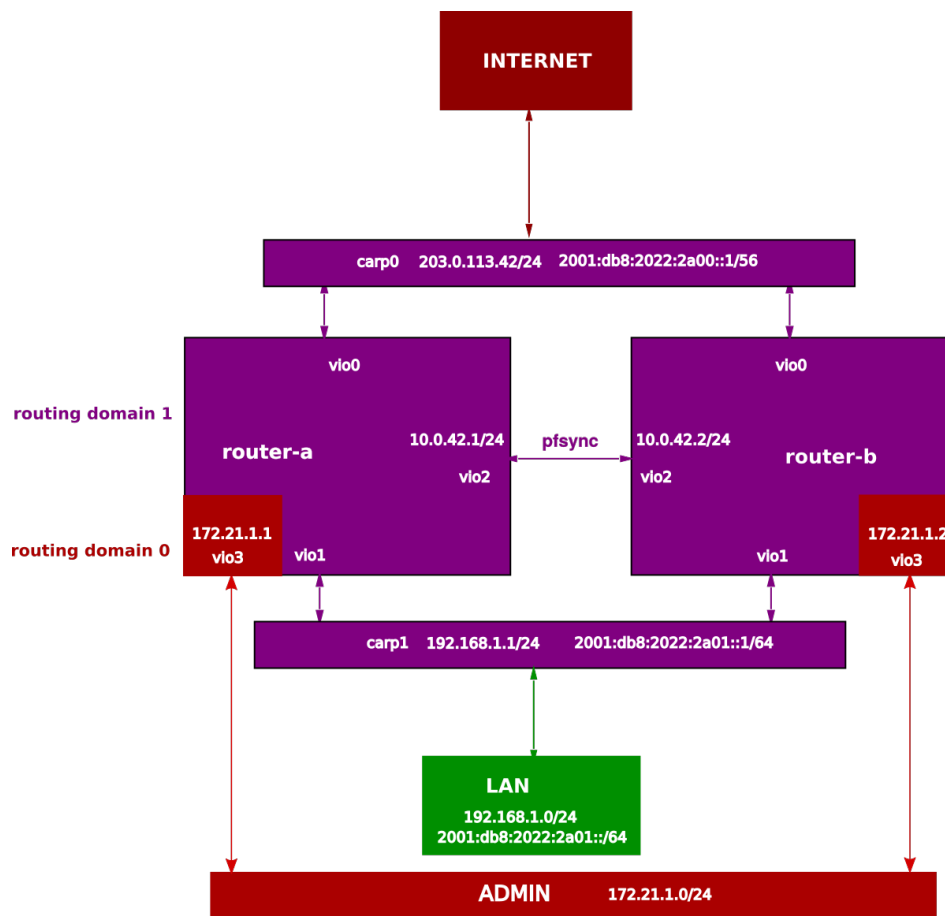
INTERNET

carp0 203.0.113.42/24 2001:db8:2022:2a00::1/56

routing domain 1

vio0

router-a

10.0.42.1/24

vio2

pfsync

vio0

10.0.42.2/24

vio2

router-b

routing domain 0

172.21.1.1
vio3

vio1

vio1

172.21.1.2
vio3

carp1 192.168.1.1/24 2001:db8:2022:2a01::1/64

LAN
192.168.1.0/24
2001:db8:2022:2a01::/64

ADMIN 172.21.1.0/24